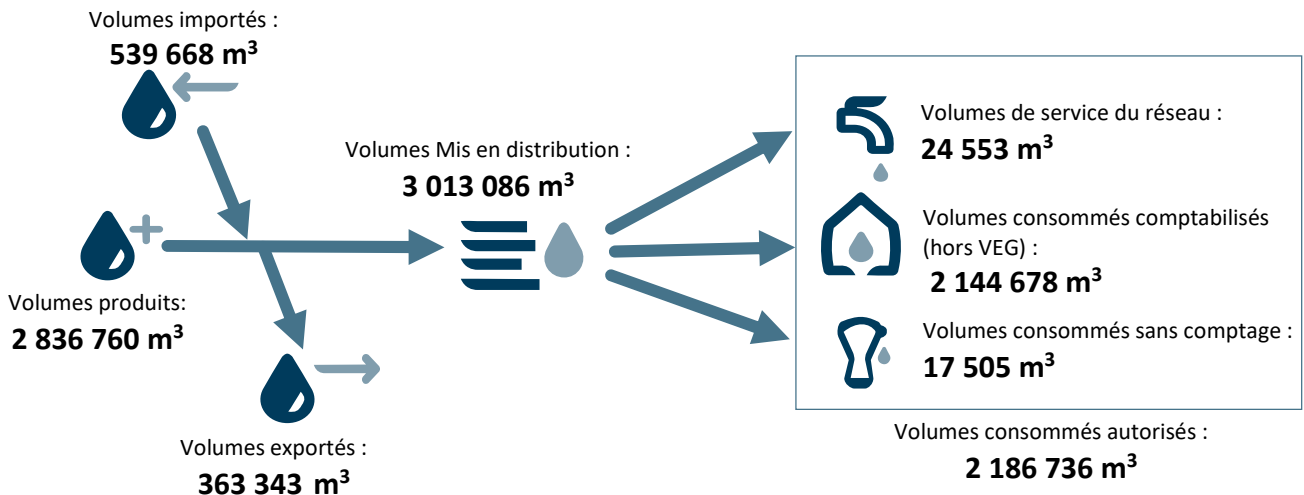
Volumes importés :
539 668 m$^3$

Volumes Mis en distribution :
3 013 086 m$^3$

Volumes produits:
2 836 760 m$^3$

Volumes exportés :
363 343 m$^3$

Volumes de service du réseau :
24 553 m$^3$

Volumes consommés comptabilisés (hors VEG) :
2 144 678 m$^3$

Volumes consommés sans comptage :
17 505 m$^3$

Volumes consommés autorisés :
2 186 736 m$^3$